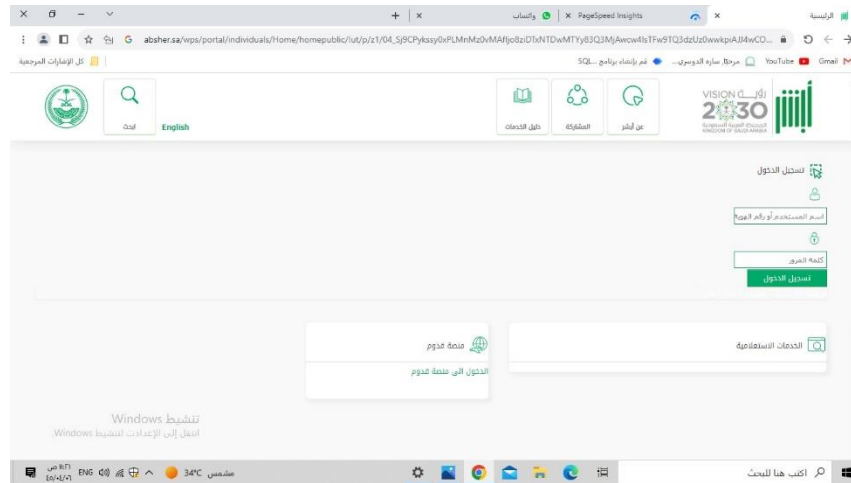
الرئيسية ×
PageSpeed Insights ×
واتساب ×
absher.sa/wps/portal/individuals/Home/homepublic/!ut/p/z1/04_Sj9CPykssy0xPLMnMz0vMAfljo8ziDTxNTDwMTYy83Q3MjAwcw4IsTFw9TQ3dzUz0wwkpiAJI4wCO...
Gmail YouTube مرحبًا، سارة الدوسري... تم بإنشاء برنامج ...SQL
كل الإشارات المرجعية
VISION رؤية 2030
المملكة العربية السعودية KINGDOM OF SAUDI ARABIA
عن أبشر
المشاركة
دليل الخدمات
English
ابحث
تسجيل الدخول
اسم المستخدم أو رقم الهوية
كلمة المرور
تسجيل الدخول
الخدمات الاستعلامية
منصة قدوم
الدخول الى منصة قدوم
تنشيط Windows
انتقل إلى الإعدادات لتنشيط Windows.
اكتب هنا للبحث
مشمس 34°C
ENG
٩:٢١ ص
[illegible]